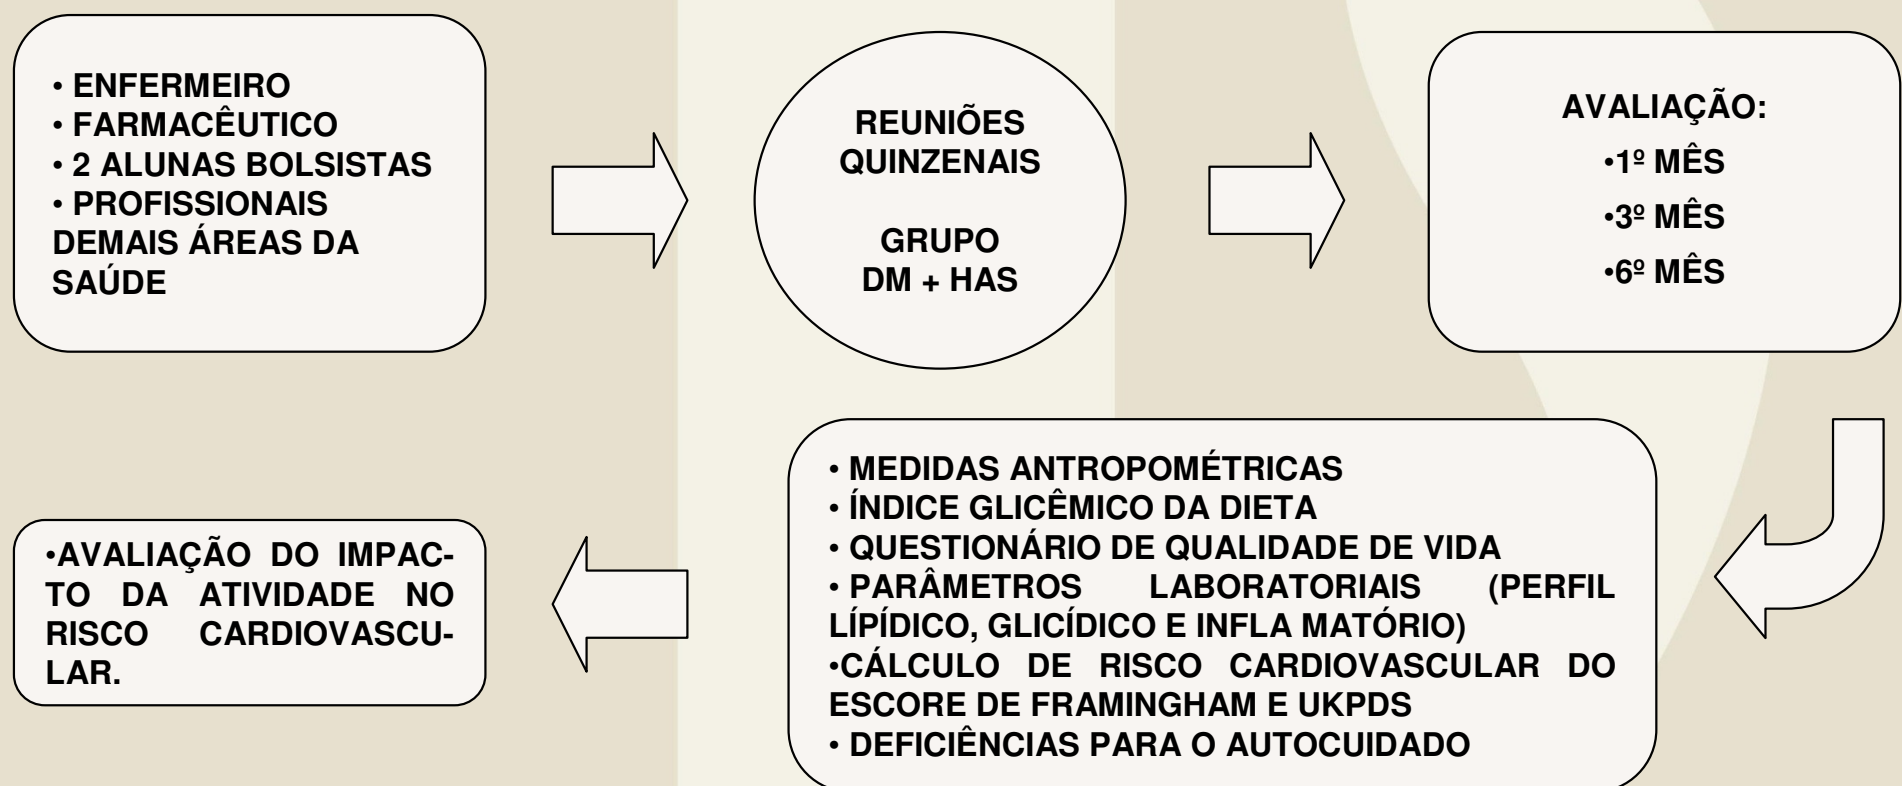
• ENFERMEIRO
• FARMACÊUTICO
• 2 ALUNAS BOLSISTAS
• PROFISSIONAIS DEMAIS ÁREAS DA SAÚDE

REUNIÕES QUINZENAIS

GRUPO DM + HAS

AVALIAÇÃO:
•1º MÊS
•3º MÊS
•6º MÊS

• MEDIDAS ANTROPOMÉTRICAS
• ÍNDICE GLICÊMICO DA DIETA
• QUESTIONÁRIO DE QUALIDADE DE VIDA
• PARÂMETROS LABORATORIAIS (PERFIL LÍPIDICO, GLICÍDICO E INFLA MATÓRIO)
•CÁLCULO DE RISCO CARDIOVASCULAR DO ESCORE DE FRAMINGHAM E UKPDS
• DEFICIÊNCIAS PARA O AUTOCUIDADO

•AVALIAÇÃO DO IMPACTO DA ATIVIDADE NO RISCO CARDIOVASCULAR.